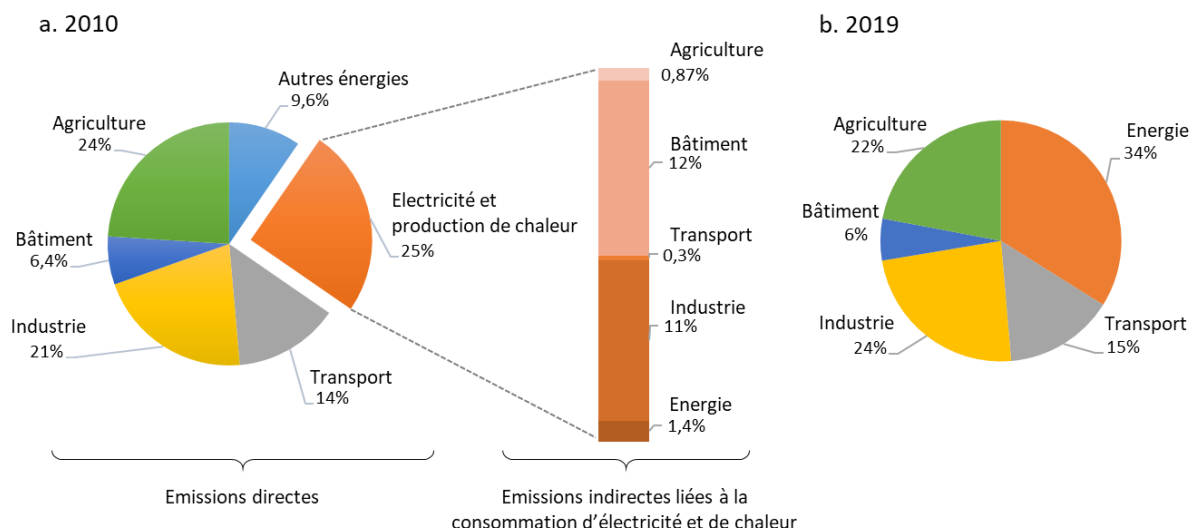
a. 2010

Autres énergies
9,6%

Agriculture
24%

Electricité et production de chaleur
25%

Bâtiment
6,4%

Industrie
21%

Transport
14%

Agriculture
0,87%

Bâtiment
12%

Transport
0,3%

Industrie
11%

Energie
1,4%

Emissions directes

Emissions indirectes liées à la consommation d'électricité et de chaleur

b. 2019

Agriculture
22%

Energie
34%

Bâtiment
6%

Industrie
24%

Transport
15%